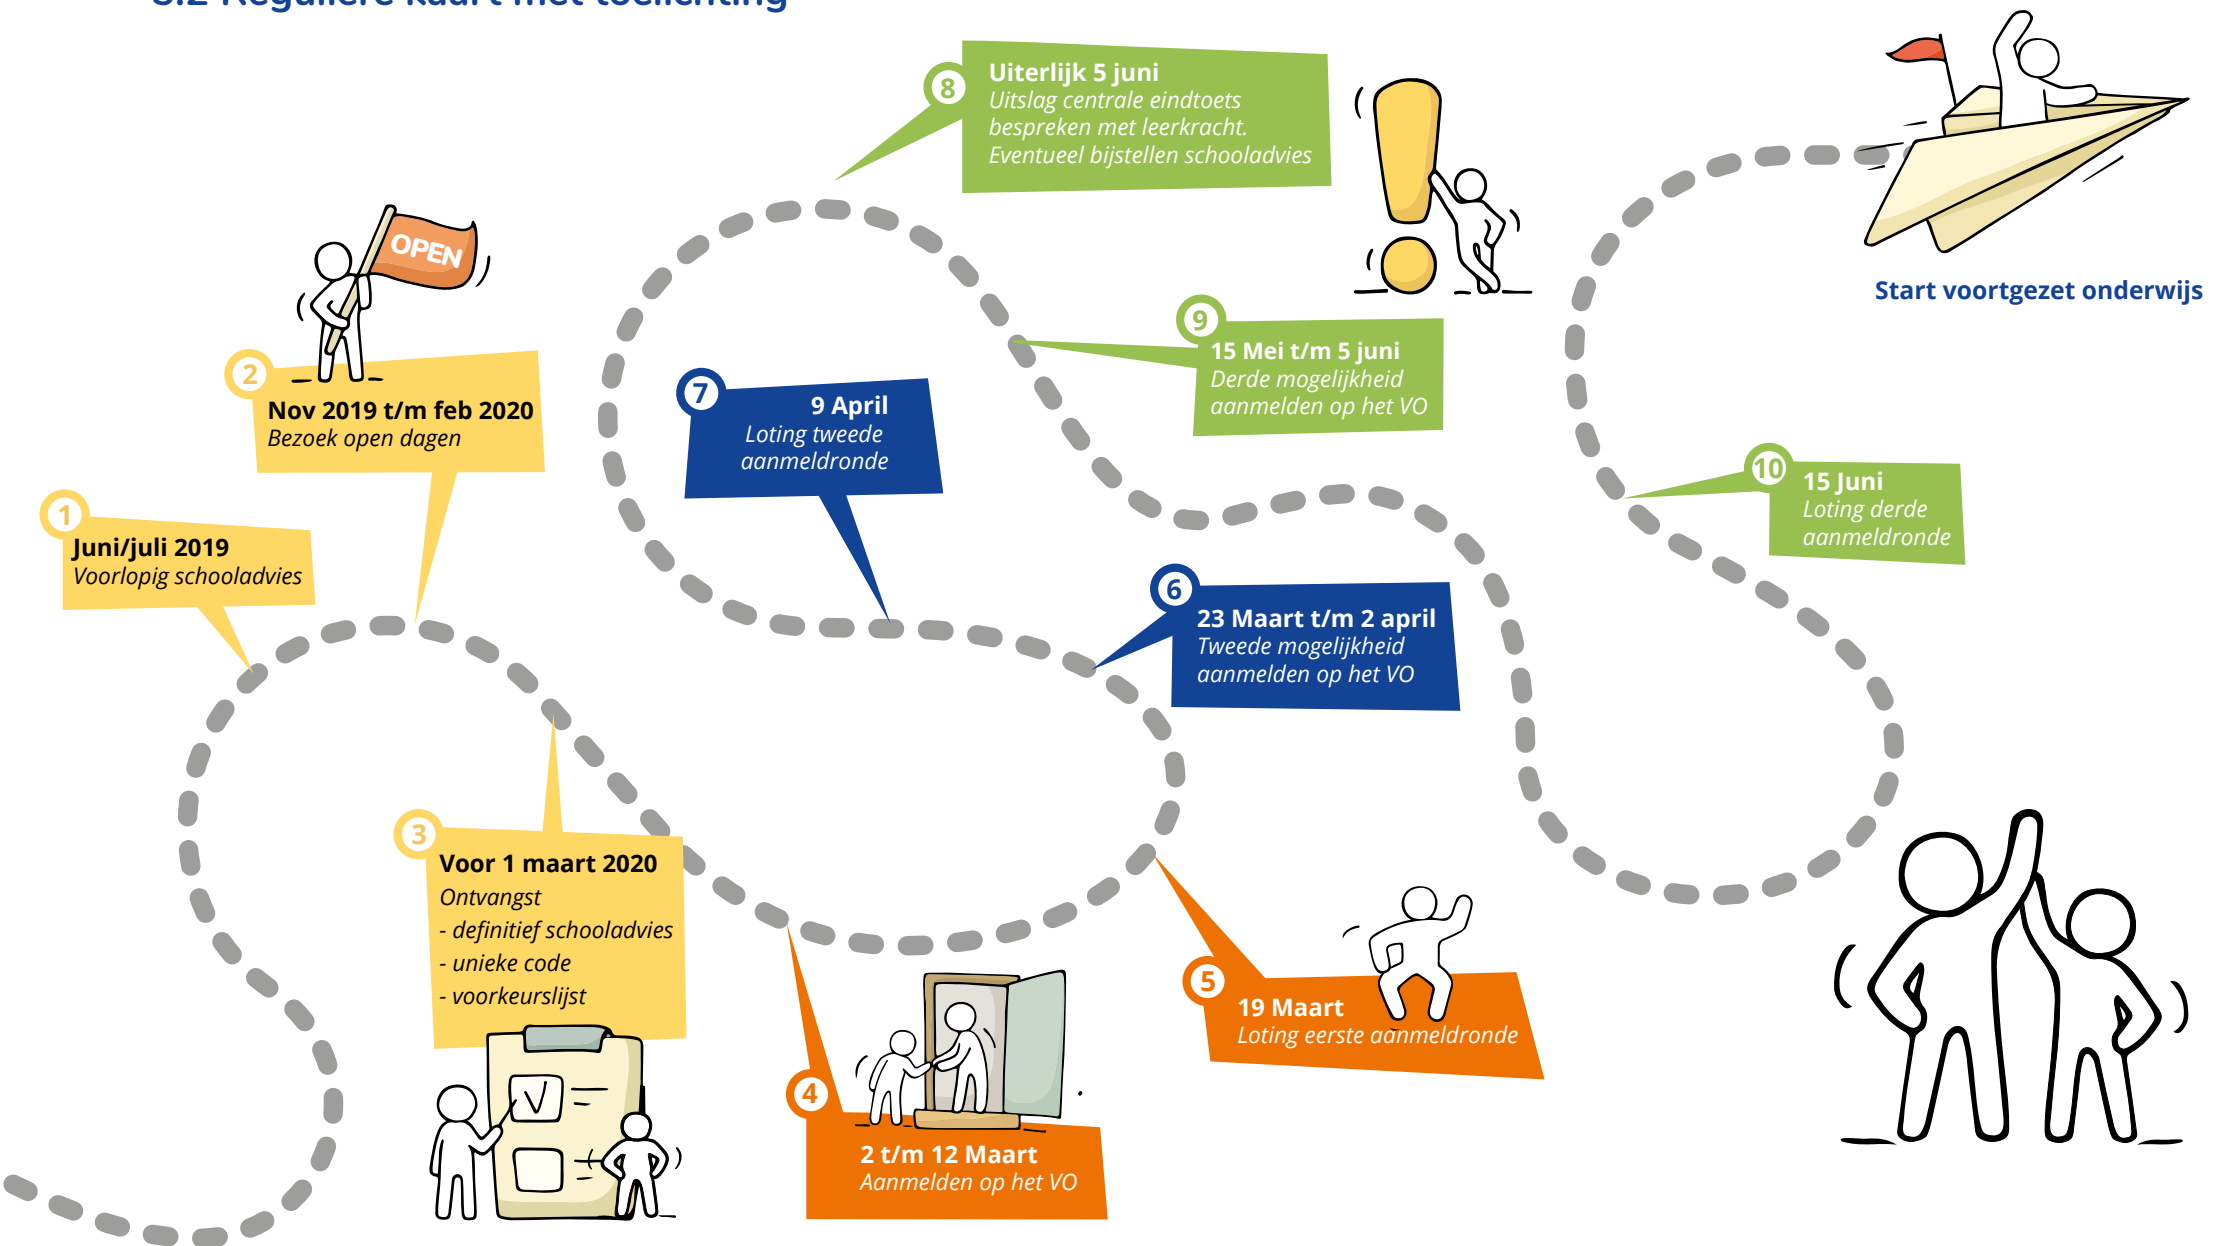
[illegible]

8
Uiterlijk 5 juni
Uitslag centrale eindtoets bespreken met leerkracht. Eventueel bijstellen schooladvies

Start voortgezet onderwijs

OPEN

2
Nov 2019 t/m feb 2020
Bezoek open dagen

9
15 Mei t/m 5 juni
Derde mogelijkheid aanmelden op het VO

7
9 April
Loting tweede aanmeldronde

1
Juni/juli 2019
Voorlopig schooladvies

10
15 Juni
Loting derde aanmeldronde

6
23 Maart t/m 2 april
Tweede mogelijkheid aanmelden op het VO

3
Voor 1 maart 2020
Ontvangst
- definitief schooladvies
- unieke code
- voorkeurslijst

5
19 Maart
Loting eerste aanmeldronde

4
2 t/m 12 Maart
Aanmelden op het VO